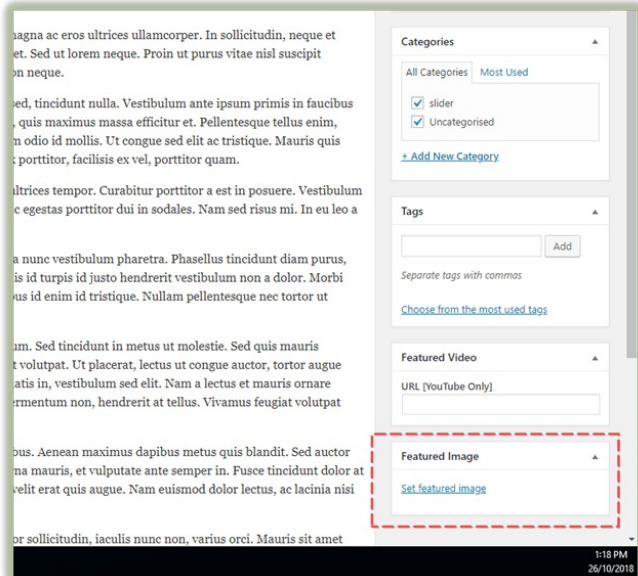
nagna ac eros ultrices ullamcorper. In sollicitudin, neque et t. Sed ut lorem neque. Proin ut purus vitae nisl suscipit on neque.

ed, tincidunt nulla. Vestibulum ante ipsum primis in faucibus , quis maximus massa efficitur et. Pellentesque tellus enim, n odio id mollis. Ut congue sed elit ac tristique. Mauris quis porttitor, facilisis ex vel, porttitor quam.

ultrices tempor. Curabitur porttitor a est in posuere. Vestibulum c egestas porttitor dui in sodales. Nam sed risus mi. In eu leo a

a nunc vestibulum pharetra. Phasellus tincidunt diam purus, is id turpis id justo hendrerit vestibulum non a dolor. Morbi us id enim id tristique. Nullam pellentesque nec tortor ut

um. Sed tincidunt in metus ut molestie. Sed quis mauris t volutpat. Ut placerat, lectus ut congue auctor, tortor augue atis in, vestibulum sed elit. Nam a lectus et mauris ornare rmentum non, hendrerit at tellus. Vivamus feugiat volutpat

bus. Aenean maximus dapibus metus quis blandit. Sed auctor na mauris, et vulputate ante semper in. Fusce tincidunt dolor at velit erat quis augue. Nam euismod dolor lectus, ac lacinia nisi

or sollicitudin, iaculis nunc non, varius orci. Mauris sit amet

Categories ▲
All Categories Most Used
slider
Uncategorised
+ Add New Category

Tags ▲
Add
Separate tags with commas
Choose from the most used tags

Featured Video ▲
URL [YouTube Only]

Featured Image ▲
Set featured image

1:18 PM
26/10/2018